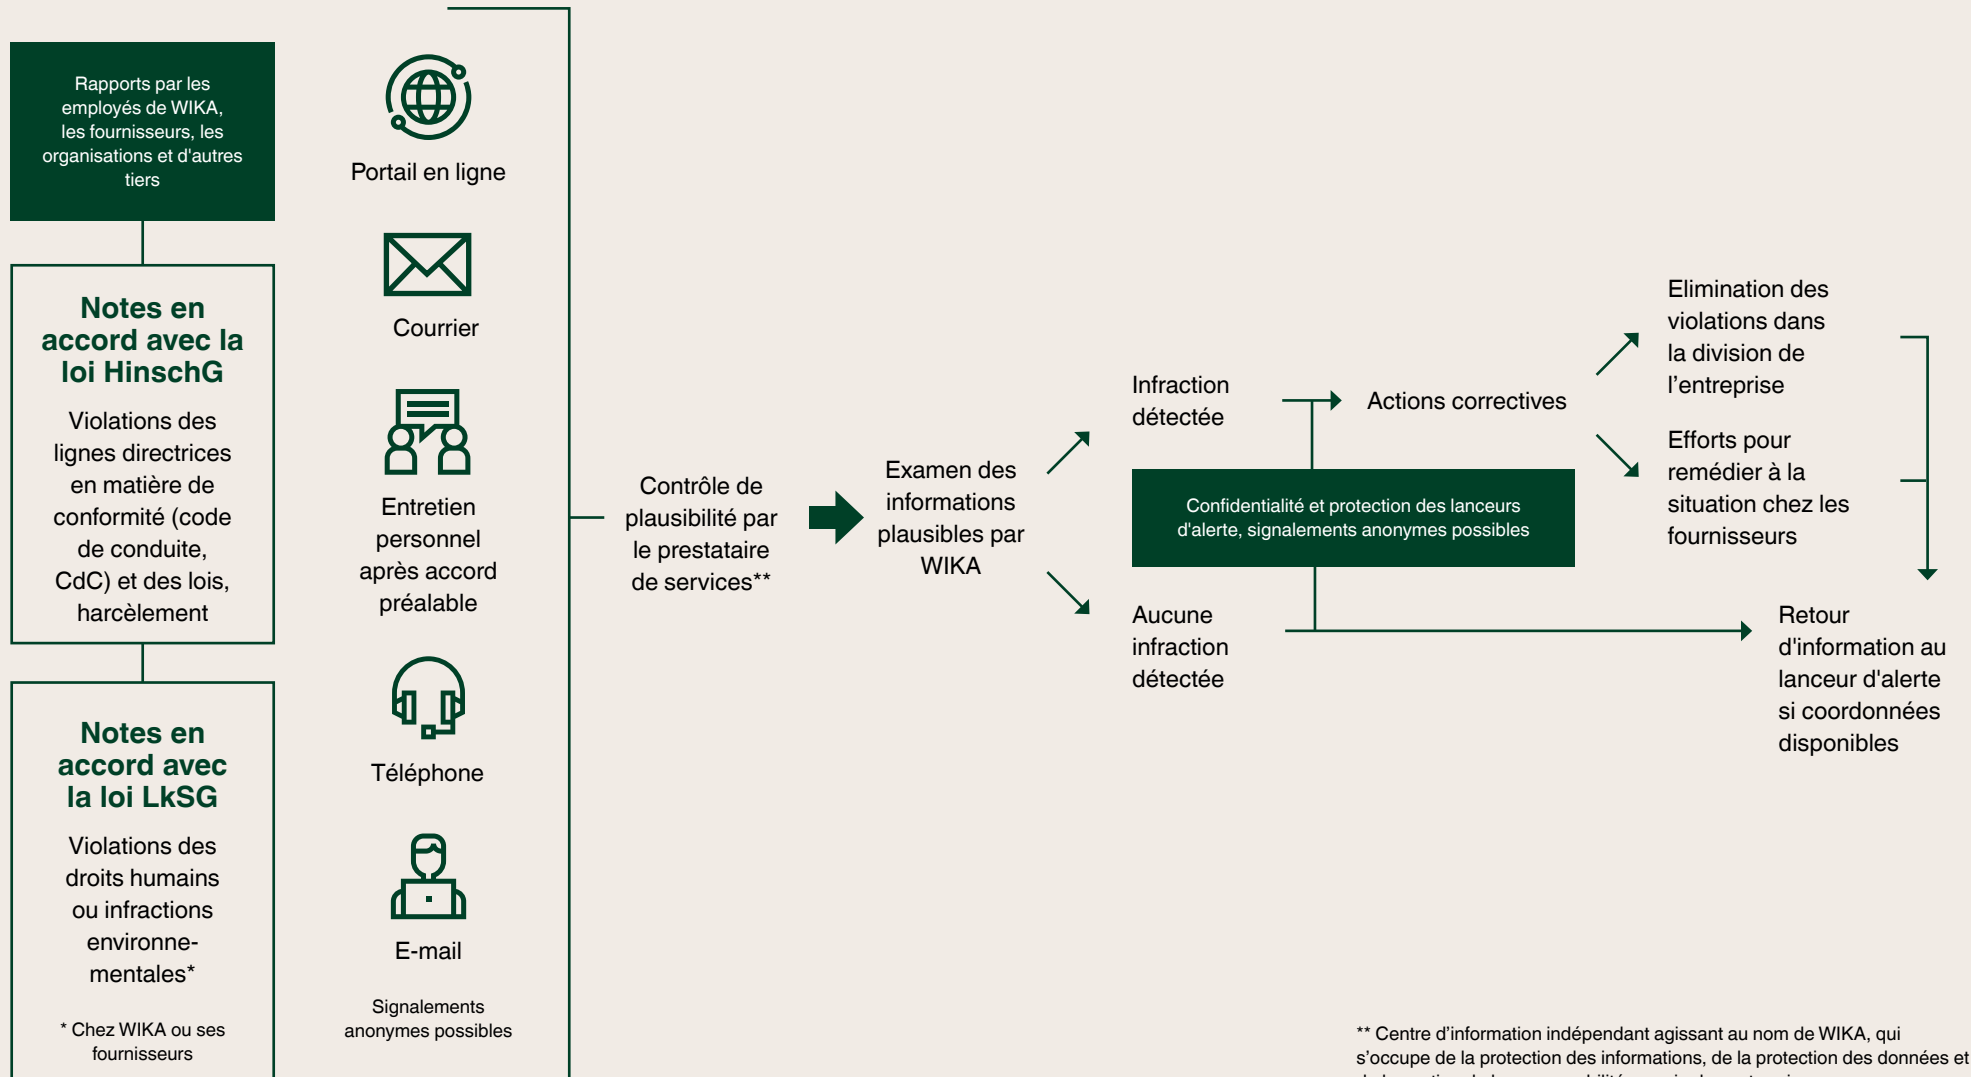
Rapports par les employés de WIKA, les fournisseurs, les organisations et d'autres tiers

Notes en accord avec la loi HinschG

Violations des lignes directrices en matière de conformité (code de conduite, CdC) et des lois, harcèlement

Notes en accord avec la loi LkSG

Violations des droits humains ou infractions environnementales*

* Chez WIKA ou ses fournisseurs

Portail en ligne

Courrier

Entretien personnel après accord préalable

Téléphone

E-mail

Signalements anonymes possibles

Contrôle de plausibilité par le prestataire de services**

Examen des informations plausibles par WIKA

Infraction détectée

Actions correctives

Confidentialité et protection des lanceurs d'alerte, signalements anonymes possibles

Aucune infraction détectée

Elimination des violations dans la division de l'entreprise

Efforts pour remédier à la situation chez les fournisseurs

Retour d'information au lanceur d'alerte si coordonnées disponibles

** Centre d'information indépendant agissant au nom de WIKA, qui s'occupe de la protection des informations, de la protection des données et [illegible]